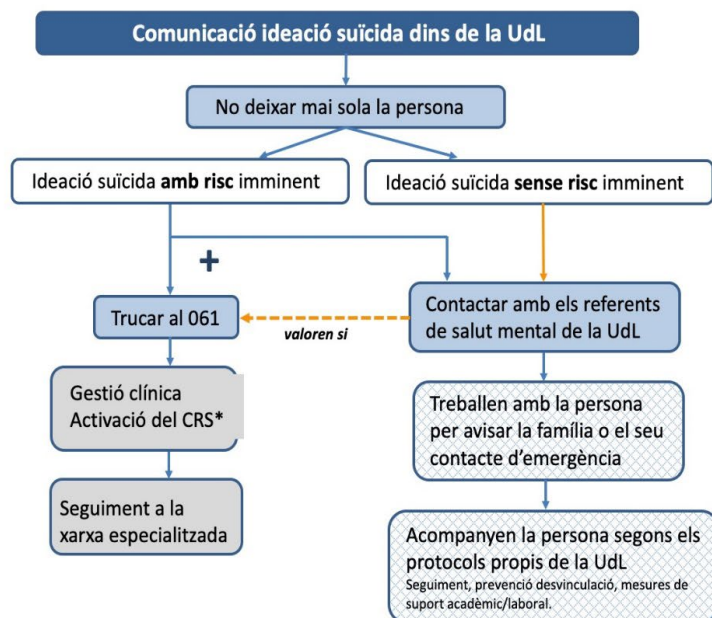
Comunicació ideació suïcida dins de la UdL

No deixar mai sola la persona

Ideació suïcida **amb risc** imminent

Ideació suïcida **sense risc** imminent

+

Trucar al 061

*valoren si*

Contactar amb els referents de salut mental de la UdL

Gestió clínica
Activació del CRS*

Treballen amb la persona per avisar la família o el seu contacte d'emergència

Seguiment a la xarxa especialitzada

Acompanyen la persona segons els protocols propis de la UdL
Seguiment, prevenció desvinculació, mesures de suport acadèmic/laboral.